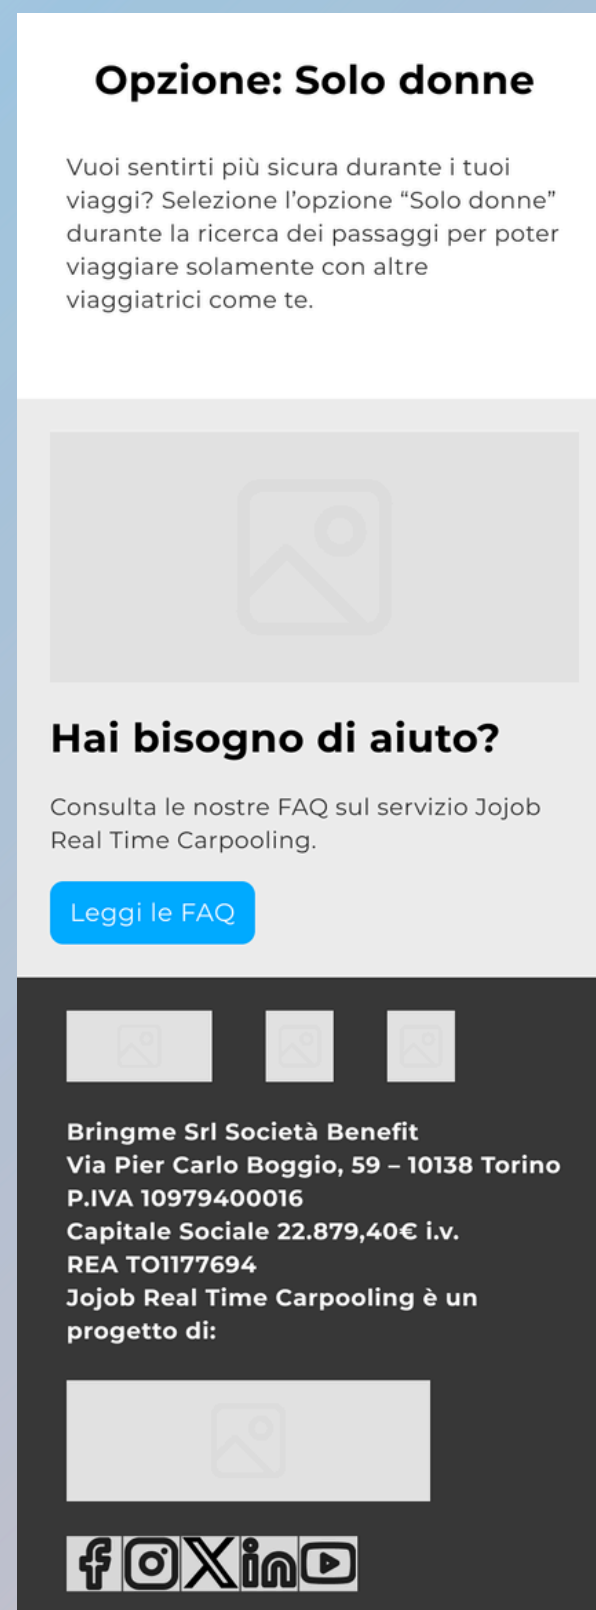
Opzione: Solo donne

Vuoi sentirti più sicura durante i tuoi viaggi? Selezione l'opzione "Solo donne" durante la ricerca dei passaggi per poter viaggiare solamente con altre viaggiatrici come te.

Hai bisogno di aiuto?

Consulta le nostre FAQ sul servizio Jojob Real Time Carpooling.

Leggi le FAQ

Bringme Srl Società Benefit
Via Pier Carlo Boggio, 59 – 10138 Torino
P.IVA 10979400016
Capitale Sociale 22.879,40€ i.v.
REA TO1177694
Jojob Real Time Carpooling è un progetto di: